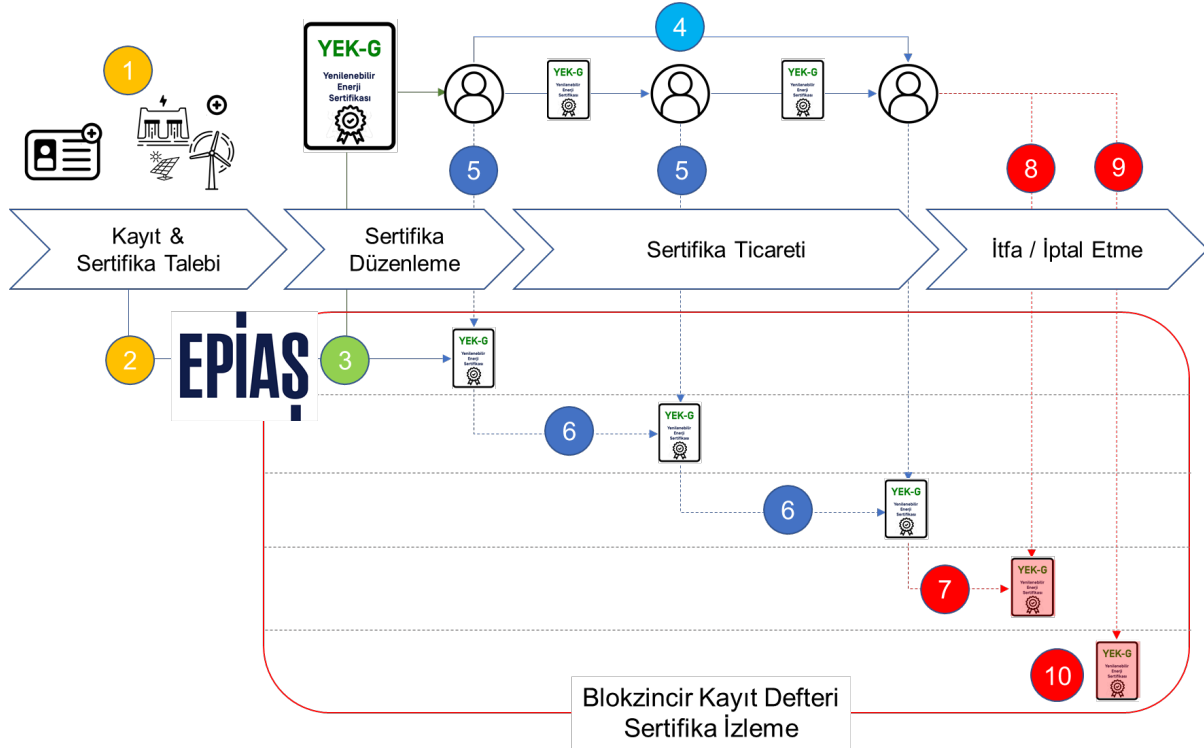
1

YEK-G
Yenilenebilir Enerji Sertifikası

4

YEK-G
Yenilenebilir Enerji Sertifikası

YEK-G
Yenilenebilir Enerji Sertifikası

5

5

8

9

Kayıt & Sertifika Talebi

Sertifika Düzenleme

Sertifika Ticareti

İtfa / İptal Etme

2

EPİAŞ

3

YEK-G
Yenilenebilir Enerji Sertifikası

6

YEK-G
Yenilenebilir Enerji Sertifikası

6

YEK-G
Yenilenebilir Enerji Sertifikası

7

YEK-G
Yenilenebilir Enerji Sertifikası

10

YEK-G
Yenilenebilir Enerji Sertifikası

Blokzincir Kayıt Defteri
Sertifika İzleme